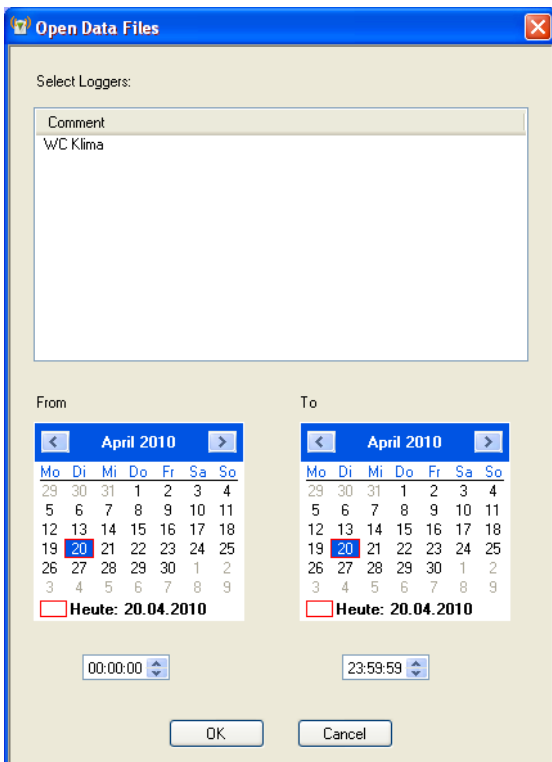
Open Data Files

Select Loggers:

| Comment |
|---|
| WC Klima |

From

April 2010

| Mo | Di | Mi | Do | Fr | Sa | So |
|---|---|---|---|---|---|---|
| 29 | 30 | 31 | 1 | 2 | 3 | 4 |
| 5 | 6 | 7 | 8 | 9 | 10 | 11 |
| 12 | 13 | 14 | 15 | 16 | 17 | 18 |
| 19 | 20 | 21 | 22 | 23 | 24 | 25 |
| 26 | 27 | 28 | 29 | 30 | 1 | 2 |
| 3 | 4 | 5 | 6 | 7 | 8 | 9 |

Heute: 20.04.2010

00:00:00

To

April 2010

| Mo | Di | Mi | Do | Fr | Sa | So |
|---|---|---|---|---|---|---|
| 29 | 30 | 31 | 1 | 2 | 3 | 4 |
| 5 | 6 | 7 | 8 | 9 | 10 | 11 |
| 12 | 13 | 14 | 15 | 16 | 17 | 18 |
| 19 | 20 | 21 | 22 | 23 | 24 | 25 |
| 26 | 27 | 28 | 29 | 30 | 1 | 2 |
| 3 | 4 | 5 | 6 | 7 | 8 | 9 |

Heute: 20.04.2010

23:59:59

OK

Cancel